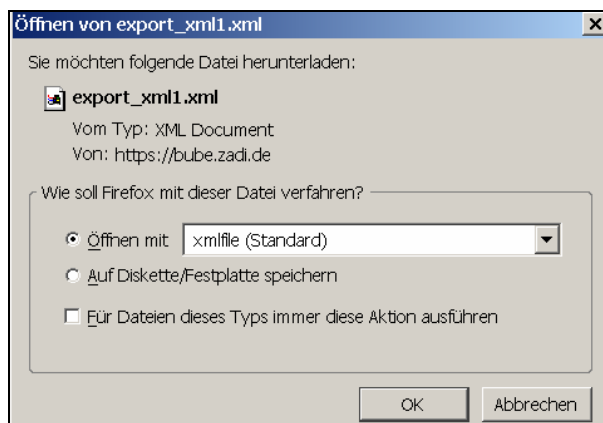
Öffnen von export_xml1.xml

Sie möchten folgende Datei herunterladen:

export_xml1.xml

Vom Typ: XML Document

Von: https://bube.zadi.de

Wie soll Firefox mit dieser Datei verfahren?

Öffnen mit xmlfile (Standard)

Auf Diskette/Festplatte speichern

Für Dateien dieses Typs immer diese Aktion ausführen

OK Abbrechen